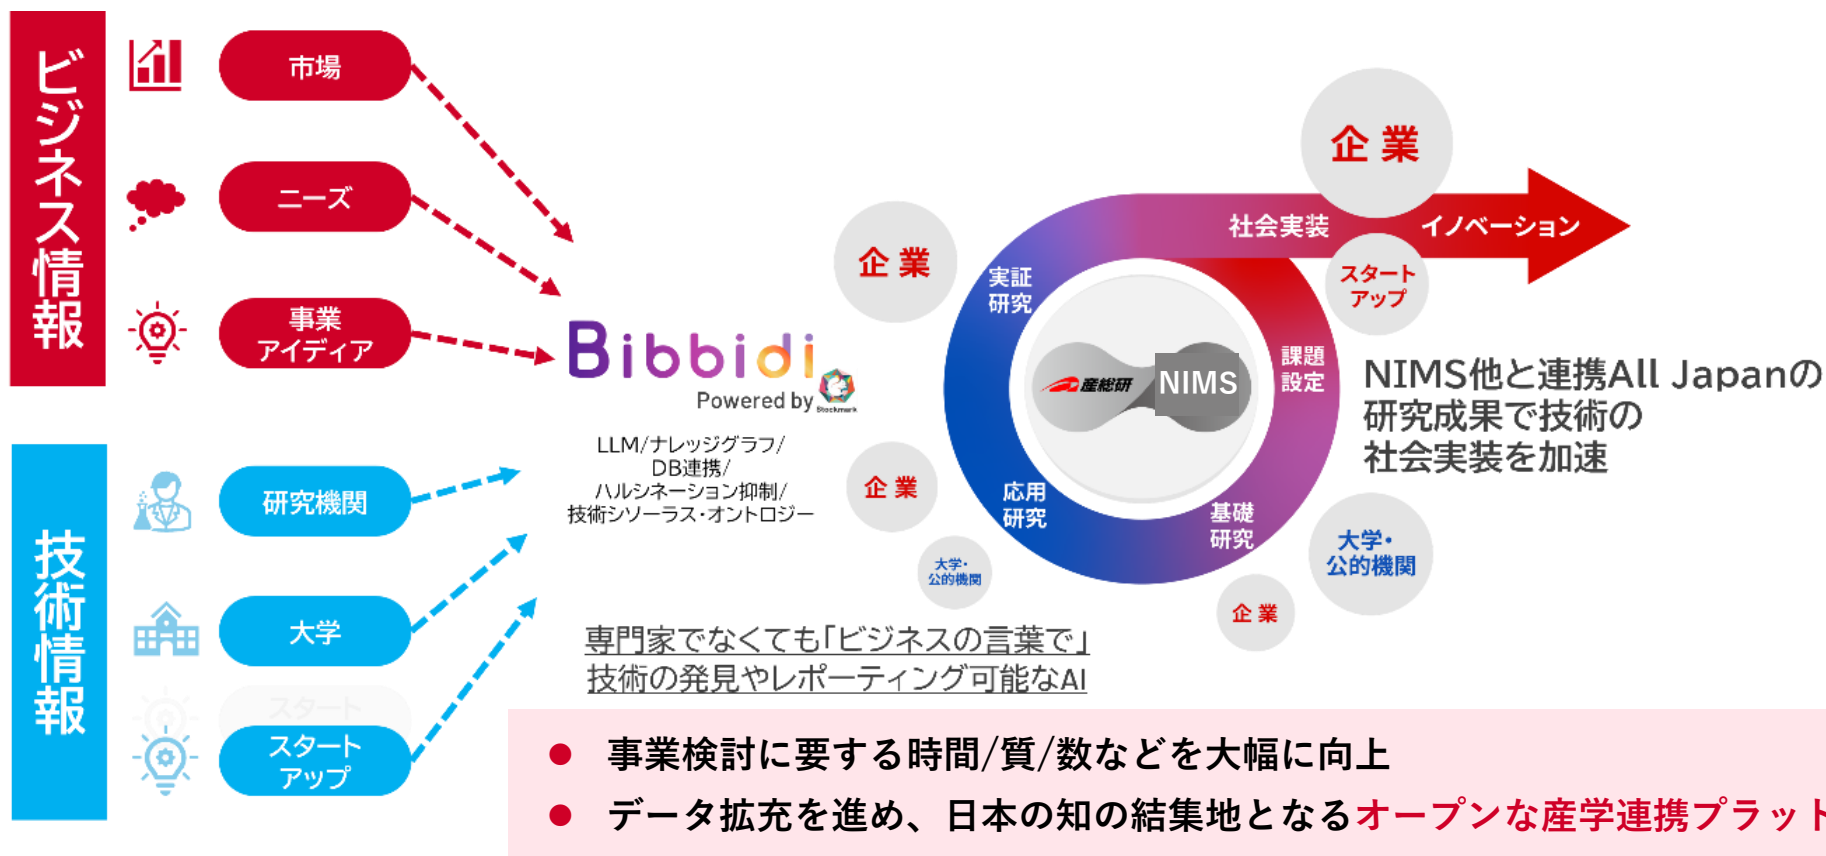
ビジネス情報

市場

ニーズ

事業
アイディア

技術情報

研究機関

大学

スタートアップ

Bibbidi
Powered by Stockmark

LLM/ナレッジグラフ/
DB連携/
ハルシネーション抑制/
技術シソーラス･オントロジー

企業

企業

社会実装

イノベーション

スタートアップ

企業

実証
研究

課題
設定

産総研

NIMS

企業

応用
研究

基礎
研究

大学・
公的機関

大学・
公的機関

企業

NIMS他と連携All Japanの
研究成果で技術の
社会実装を加速

専門家でなくても「ビジネスの言葉で」
技術の発見やレポーティング可能なAI

● 事業検討に要する時間/質/数などを大幅に向上
● データ拡充を進め、日本の知の結集地となるオープンな産学連携プラット